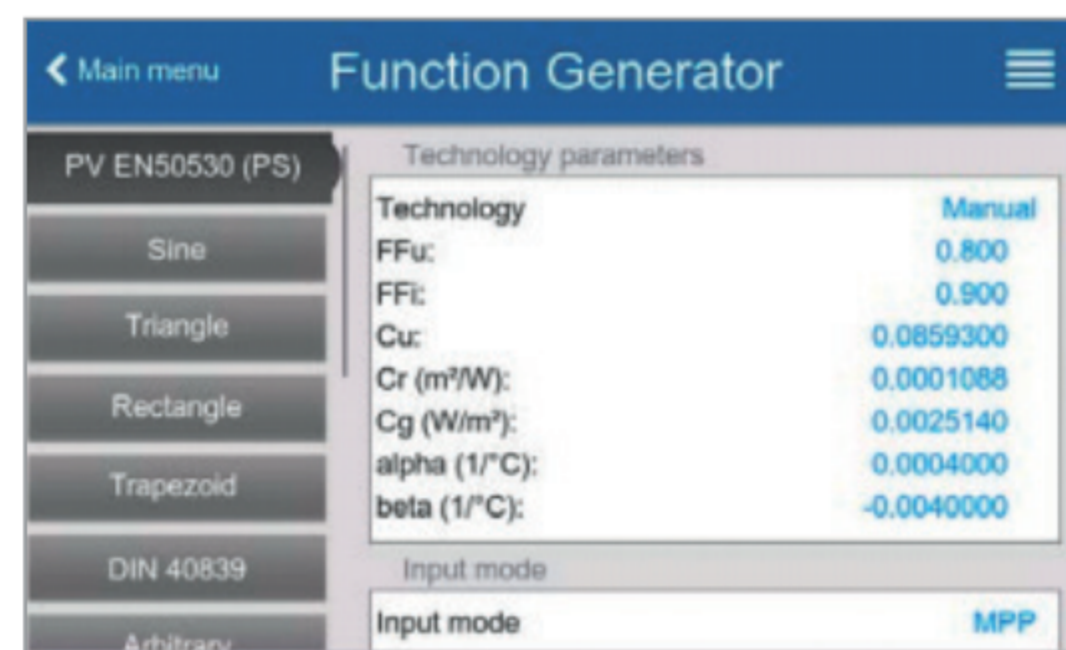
❮ Main menu

Function Generator

PV EN50530 (PS)

Sine

Triangle

Rectangle

Trapezoid

DIN 40839

Arbitrary

Technology parameters

| | |
|---|---|
| Technology | Manual |
| FFu: | 0.800 |
| FFi: | 0.900 |
| Cu: | 0.0859300 |
| Cr ($m^2$/W): | 0.0001088 |
| Cg (W/$m^2$): | 0.0025140 |
| alpha (1/°C): | 0.0004000 |
| beta (1/°C): | -0.0040000 |

Input mode

Input mode MPP